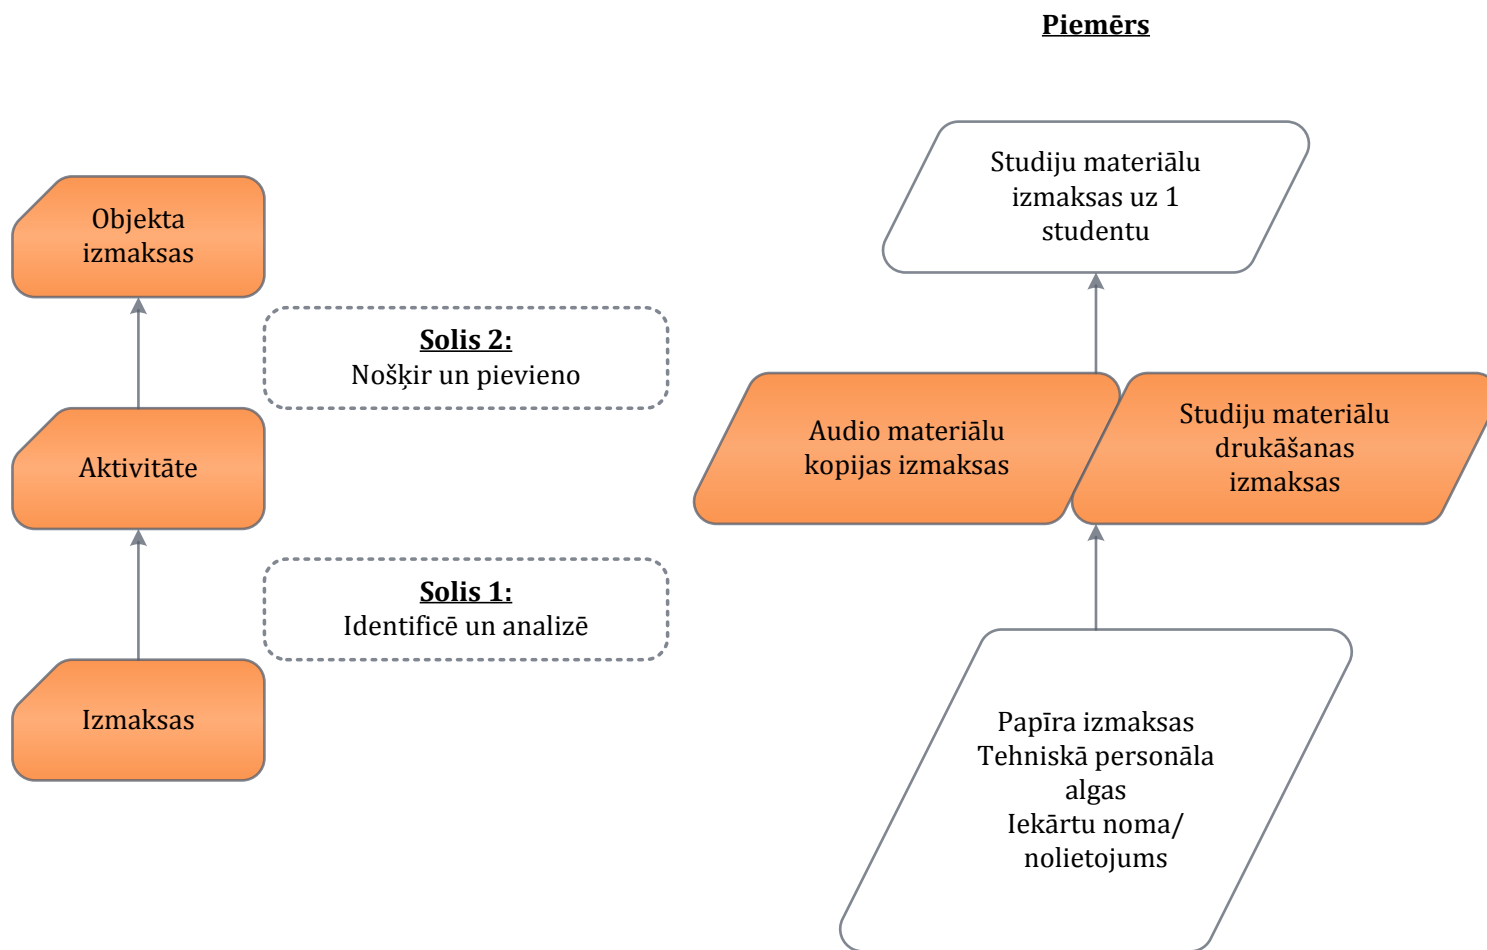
Piemērs

Objekta izmaksas

Solis 2:
Nošķir un pievieno

Aktivitāte

Solis 1:
Identificē un analizē

Izmaksas

Studiju materiālu izmaksas uz 1 studentu

Audio materiālu kopijas izmaksas

Studiju materiālu drukāšanas izmaksas

Papīra izmaksas
Tehniskā personāla algas
Iekārtu noma/ nolietojums